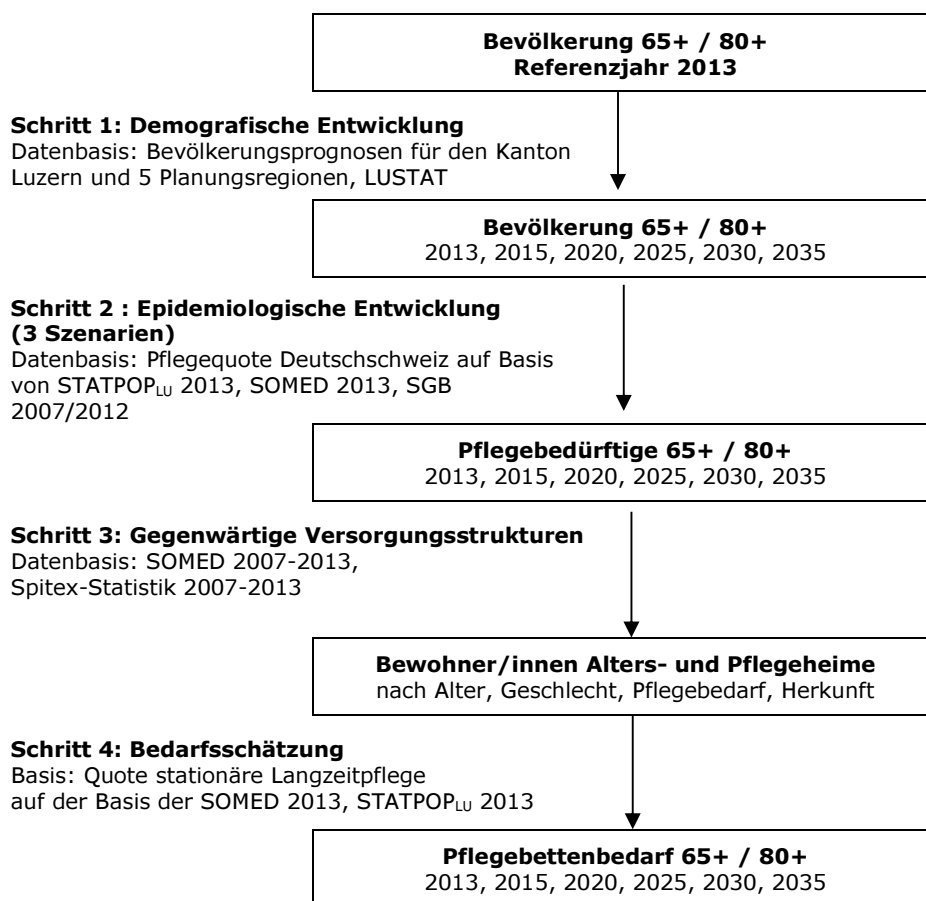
**Bevölkerung 65+ / 80+**
**Referenzjahr 2013**

**Schritt 1: Demografische Entwicklung**
Datenbasis: Bevölkerungsprognosen für den Kanton Luzern und 5 Planungsregionen, LUSTAT

**Bevölkerung 65+ / 80+**
2013, 2015, 2020, 2025, 2030, 2035

**Schritt 2 : Epidemiologische Entwicklung (3 Szenarien)**
Datenbasis: Pflegequote Deutschschweiz auf Basis von STATPOP$_{LU}$ 2013, SOMED 2013, SGB 2007/2012

**Pflegebedürftige 65+ / 80+**
2013, 2015, 2020, 2025, 2030, 2035

**Schritt 3: Gegenwärtige Versorgungsstrukturen**
Datenbasis: SOMED 2007-2013,
Spitex-Statistik 2007-2013

**Bewohner/innen Alters- und Pflegeheime**
nach Alter, Geschlecht, Pflegebedarf, Herkunft

**Schritt 4: Bedarfsschätzung**
Basis: Quote stationäre Langzeitpflege
auf der Basis der SOMED 2013, STATPOP$_{LU}$ 2013

**Pflegebettenbedarf 65+ / 80+**
2013, 2015, 2020, 2025, 2030, 2035